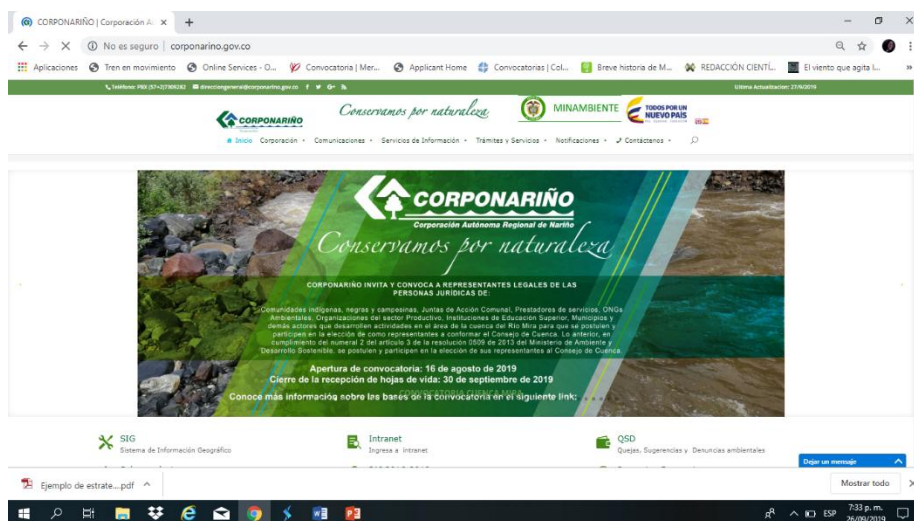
CORPONARIÑO | Corporación A ×  +

No es seguro | corponarino.gov.co

Aplicaciones  Tren en movimiento  Online Services - O...  Convocatoria | Mer...  Applicant Home  Convocatorias | Col...  Breve historia de M...  REDACCIÓN CIENTÍ...  El viento que agita l...

Teléfono: PBX (57+)27309282  directiongeneral@corponarino.gov.co  Última Actualización: 27/9/2019

CORPONARIÑO  Conservamos por naturaleza  MINAMBIENTE  TODOS POR UN NUEVO PAÍS

Inicio  Corporación  Comunicaciones  Servicios de Información  Trámites y Servicios  Notificaciones  Contáctenos

CORPONARIÑO
Corporación Autónoma Regional de Nariño
Conservamos por naturaleza

CORPONARIÑO INVITA Y CONVOCA A REPRESENTANTES LEGALES DE LAS PERSONAS JURÍDICAS DE:

Comunidades indígenas, negras y campesinas, Juntas de Acción Comunal, Prestadoras de servicios, ONGs Ambientales, Organizaciones del sector Productivo, Instituciones de Educación Superior, Municipios y demás actores que desarrollen actividades en el área de la cuenca del Río Mira para que se postulen y participen en la elección de como representantes a conformar el Consejo de Cuenca. Lo anterior, en cumplimiento del numeral 2 del artículo 3 de la resolución 0509 de 2013 del Ministerio de Ambiente y Desarrollo Sostenible, se postulen y participen en la elección de sus representantes al Consejo de Cuenca.

Apertura de convocatoria: 16 de agosto de 2019
Cierre de la recepción de hojas de vida: 30 de septiembre de 2019

Conoce más información sobre las bases de la convocatoria en el siguiente link:

SIG
Sistema de Información Geográfico

Intranet
Ingresa a Intranet

QSD
Quejas, Sugerencias y Denuncias ambientales

Dejar un mensaje

Ejemplo de estrate....pdf

Mostrar todo

ESP  7:33 p. m.  26/09/2019